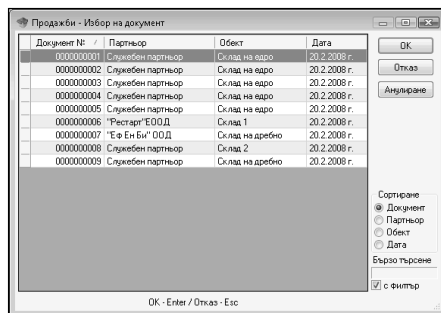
Продажби - Избор на документ

| Документ № | Партньор | Обект | Дата |
|---|---|---|---|
| 0000000001 | Служебен партньор | Склад на едро | 20.2.2008 г. |
| 0000000002 | Служебен партньор | Склад на едро | 20.2.2008 г. |
| 0000000003 | Служебен партньор | Склад на едро | 20.2.2008 г. |
| 0000000004 | Служебен партньор | Склад на едро | 20.2.2008 г. |
| 0000000005 | Служебен партньор | Склад на едро | 20.2.2008 г. |
| 0000000006 | "Рестарт"ЕООД | Склад 1 | 20.2.2008 г. |
| 0000000007 | "Еф Ен Би" ООД | Склад на дребно | 20.2.2008 г. |
| 0000000008 | Служебен партньор | Склад 2 | 20.2.2008 г. |
| 0000000009 | Служебен партньор | Склад на дребно | 20.2.2008 г. |

OK
Отказ
Анулиране

Сортиране
Документ
Партньор
Обект
Дата

Бързо търсене
с филтър

OK - Enter / Отказ - Esc